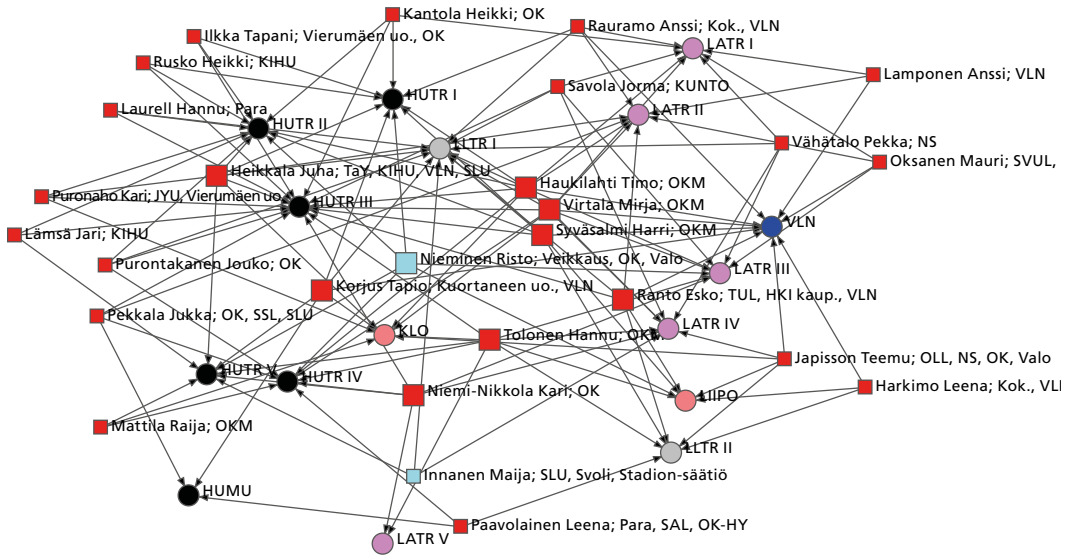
Kantola Heikki; OK
Rauramo Anssi; Kok., VLN
Ilkka Tapani; Vierumäen uo., OK
LATR I
Rusko Heikki; KIHU
Lamponen Anssi; VLN
HUTR I
Savola Jorma; KUNTO
Laurell Hannu; Para
LATR II
HUTR II
LTR I
Vähätalo Pekka; NS
Oksanen Mauri; SVUL,
Heikkala Juha; TaY, KIHU, VLN, SLU
Haukilahti Timo; OKM
Puronaho Kari; JYU, Vierumäen uo.
HUTR III
Virtala Mirja; OKM
VLN
Lämsä Jari; KIHU
Syväsalmi Harri; OKM
Nieminen Risto; Veikkaus, OK, Valo
Purontakanen Jouko; OK
LATR III
Korjus Tapio; Kuortaneen uo., VLN
Ranto Esko; TUL, HKI kaup., VLN
Pekkala Jukka; OK, SSL, SLU
LATR IV
KLO
Tolonen Hannu; OKM
Japisson Teemu; OLL, NS, OK, Valo
HUTR V
HUTR IV
Harkimo Leena; Kok., VLN
Niemi-Nikkola Kari; OK
LIIPO
Mattila Raija; OKM
LLTR II
Innanen Maija; SLU, Svoli, Stadion-säätiö
HUMU
Paavolainen Leena; Para, SAL, OK-HY
LATR V